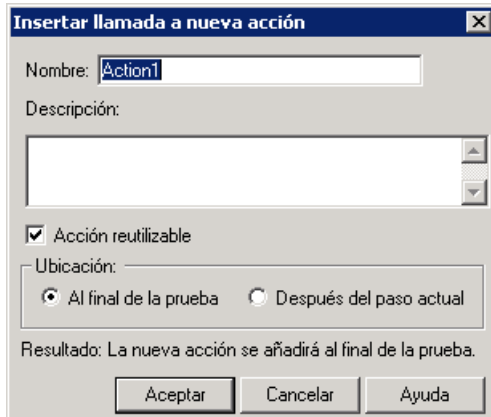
Insertar llamada a nueva acción

Nombre: Action1

Descripción:

Acción reutilizable

Ubicación:

Al final de la prueba

Después del paso actual

Resultado: La nueva acción se añadirá al final de la prueba.

Aceptar

Cancelar

Ayuda